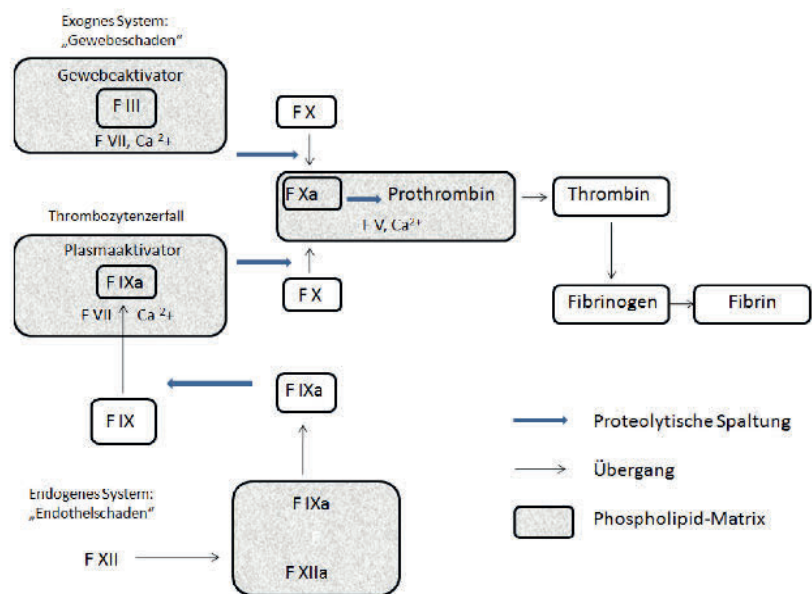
Exognes System: „Gewebeschaden"

Gewebeaktivator

F III

F VII, Ca $^{2+}$

F X

F Xa

Prothrombin

F V, Ca$^{2+}$

Thrombin

Thrombozytenzerfall

Plasmaaktivator

F IXa

F VII Ca $^{2+}$

F X

Fibrinogen

Fibrin

F IXa

F IX

Proteolytische Spaltung

Übergang

Endogenes System: „Endothelschaden"

F IXa

F XIIa

Phospholipid-Matrix

F XII